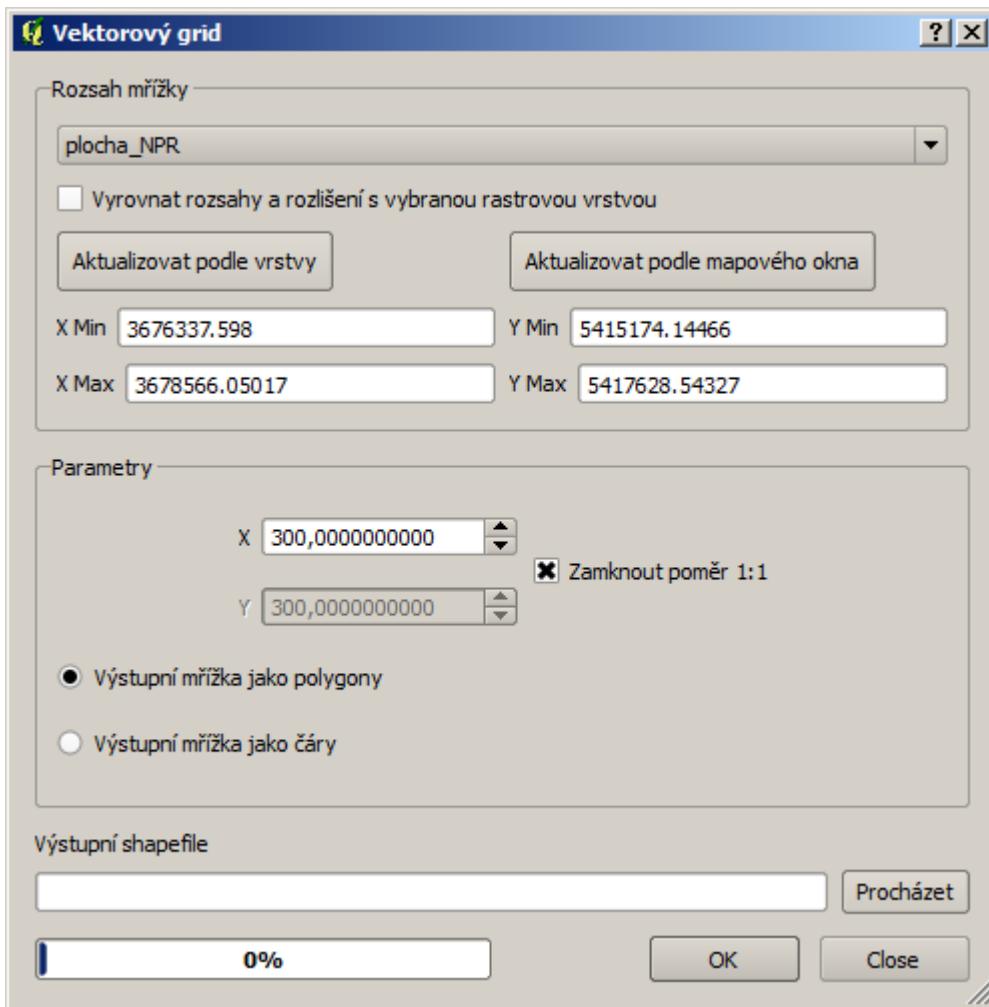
Vektorový grid

?

Rozsah mřížky

plocha_NPR

Vyrovnat rozsahy a rozlišení s vybranou rastrovou vrstvou

Aktualizovat podle vrstvy

Aktualizovat podle mapového okna

X Min 3676337.598

Y Min 5415174.14466

X Max 3678566.05017

Y Max 5417628.54327

Parametry

X 300,0000000000

Zamknout poměr 1:1

Y 300,0000000000

Výstupní mřížka jako polygony

Výstupní mřížka jako čáry

Výstupní shapefile

Procházet

0%

OK

Close